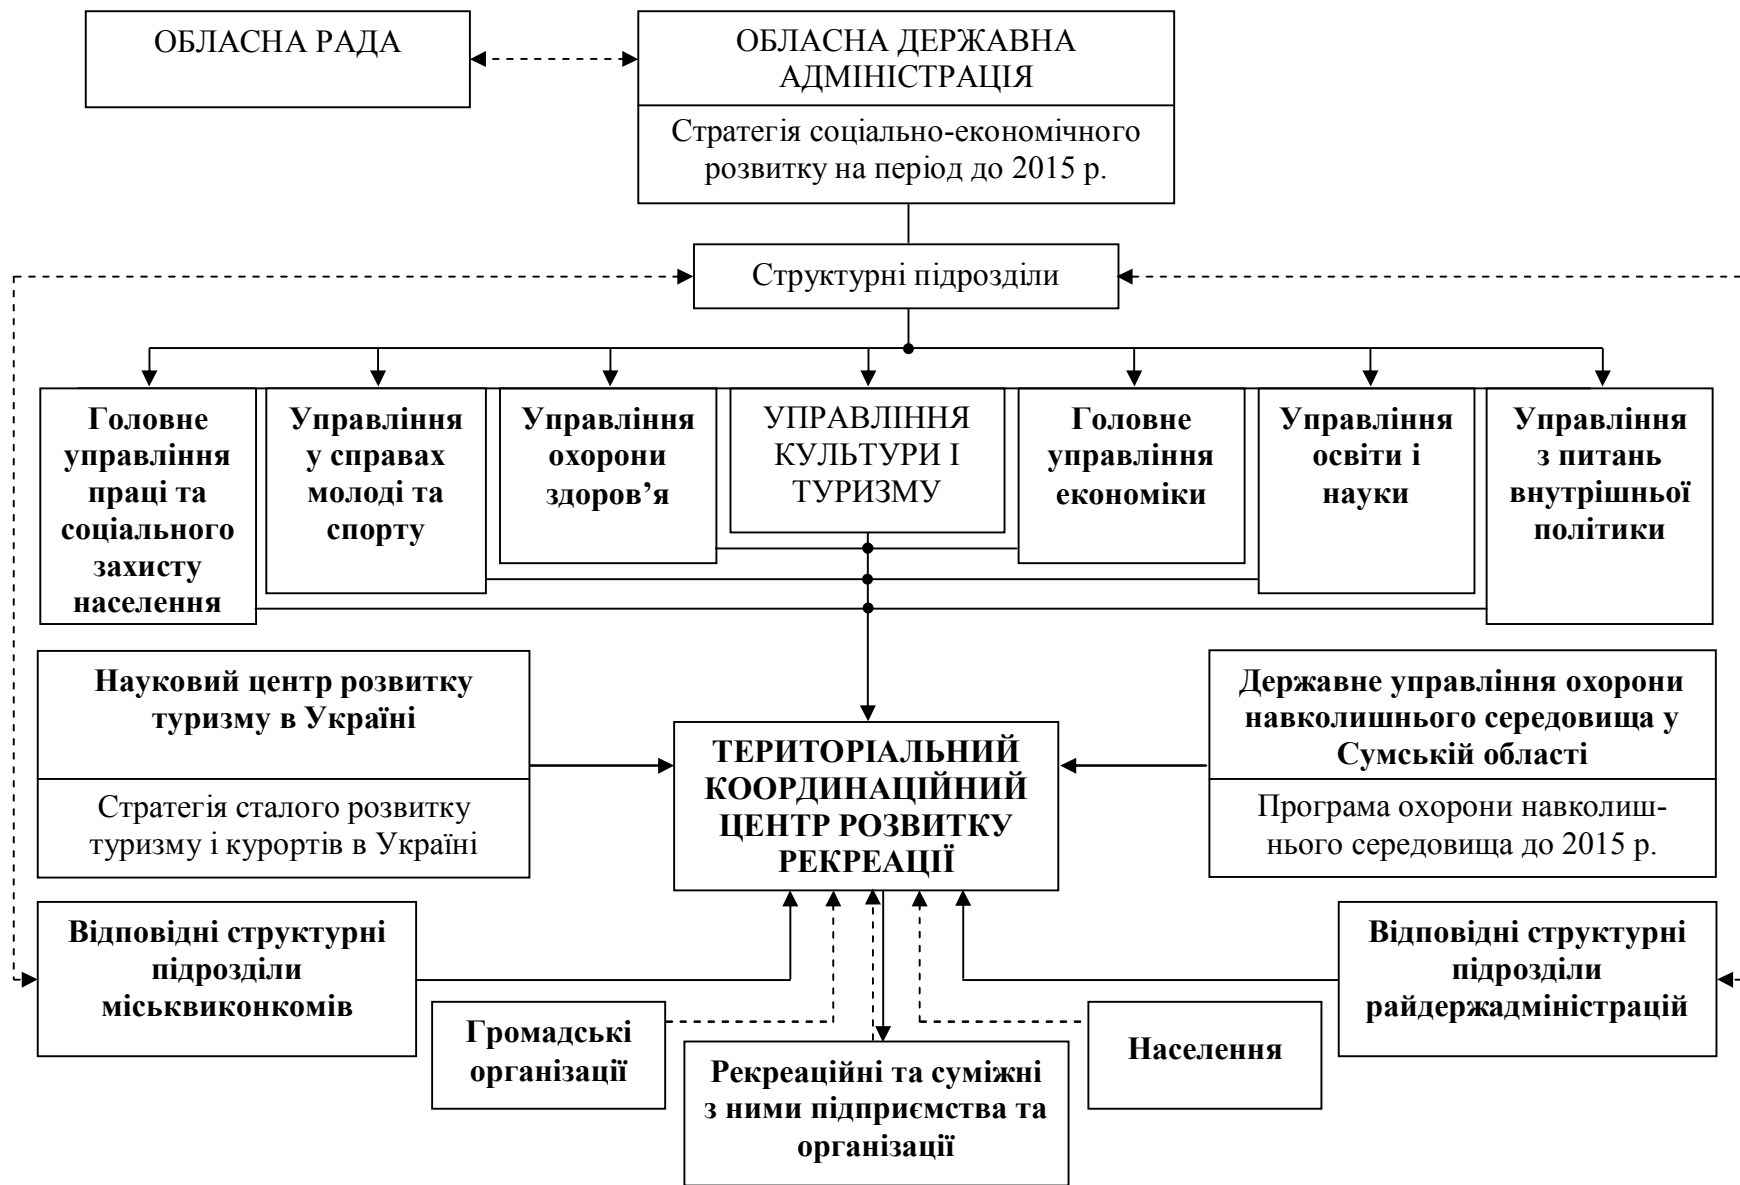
ОБЛАСНА РАДА

ОБЛАСНА ДЕРЖАВНА АДМІНІСТРАЦІЯ

Стратегія соціально-економічного розвитку на період до 2015 р.

Структурні підрозділи

Головне управління праці та соціального захисту населення

Управління у справах молоді та спорту

Управління охорони здоров'я

УПРАВЛІННЯ КУЛЬТУРИ І ТУРИЗМУ

Головне управління економіки

Управління освіти і науки

Управління з питань внутрішньої політики

Науковий центр розвитку туризму в Україні

Стратегія сталого розвитку туризму і курортів в Україні

ТЕРИТОРІАЛЬНИЙ КООРДИНАЦІЙНИЙ ЦЕНТР РОЗВИТКУ РЕКРЕАЦІЇ

Державне управління охорони навколишнього середовища у Сумській області

Програма охорони навколишнього середовища до 2015 р.

Відповідні структурні підрозділи міськвиконкомів

Громадські організації

Рекреаційні та суміжні з ними підприємства та організації

Населення

Відповідні структурні підрозділи райдержадміністрацій